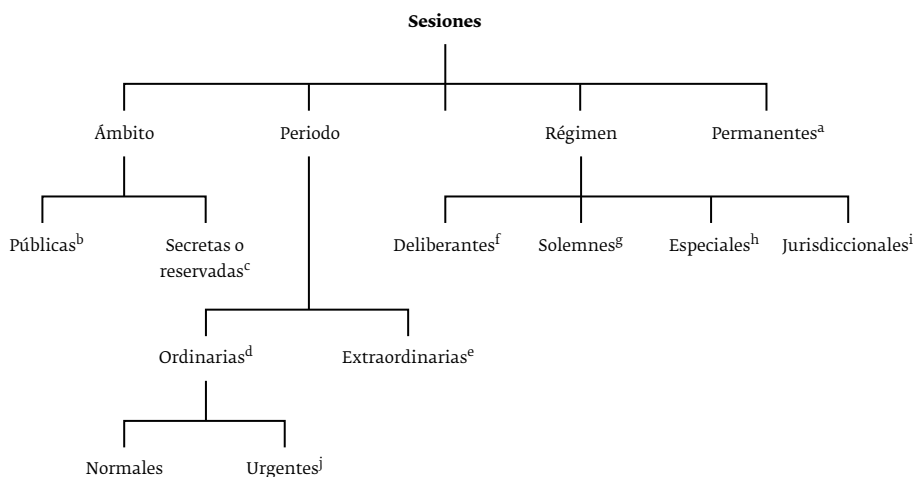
**Sesiones**

Ámbito

Periodo

Régimen

Permanentes$^{a}$

Públicas$^{b}$

Secretas o reservadas$^{c}$

Deliberantes$^{f}$

Solemnes$^{g}$

Especiales$^{h}$

Jurisdiccionales$^{i}$

Ordinarias$^{d}$

Extraordinarias$^{e}$

Normales

Urgentes$^{j}$